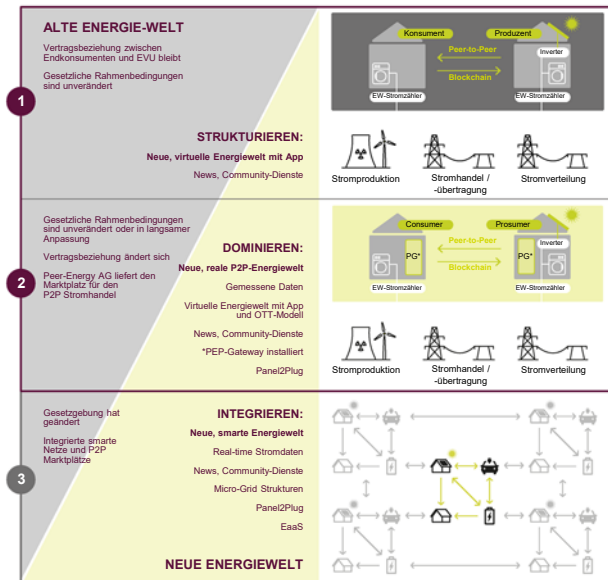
ALTE ENERGIE-WELT

Vertragsbeziehung zwischen Endkonsumenten und EVU bleibt

Gesetzliche Rahmenbedingungen sind unverändert

1

Konsument

Produzent

Peer-to-Peer

Inverter

Blockchain

EW-Stromzähler

EW-Stromzähler

STRUKTURIEREN:

Neue, virtuelle Energiewelt mit App

News, Community-Dienste

Stromproduktion

Stromhandel / -übertragung

Stromverteilung

Gesetzliche Rahmenbedingungen sind unverändert oder in langsamer Anpassung

Vertragsbeziehung ändert sich

Peer-Energy AG liefert den Marktplatz für den P2P Stromhandel

2

DOMINIEREN:

Neue, reale P2P-Energiewelt

Gemessene Daten

Virtuelle Energiewelt mit App und OTT-Modell

News, Community-Dienste

*PEP-Gateway installiert

Panel2Plug

Consumer

Prosumer

Peer-to-Peer

Inverter

PG*

PG*

Blockchain

EW-Stromzähler

EW-Stromzähler

Stromproduktion

Stromhandel / -übertragung

Stromverteilung

Gesetzgebung hat geändert

Integrierte smarte Netze und P2P Marktplätze

3

INTEGRIEREN:

Neue, smarte Energiewelt

Real-time Stromdaten

News, Community-Dienste

Micro-Grid Strukturen

Panel2Plug

EaaS

NEUE ENERGIEWELT